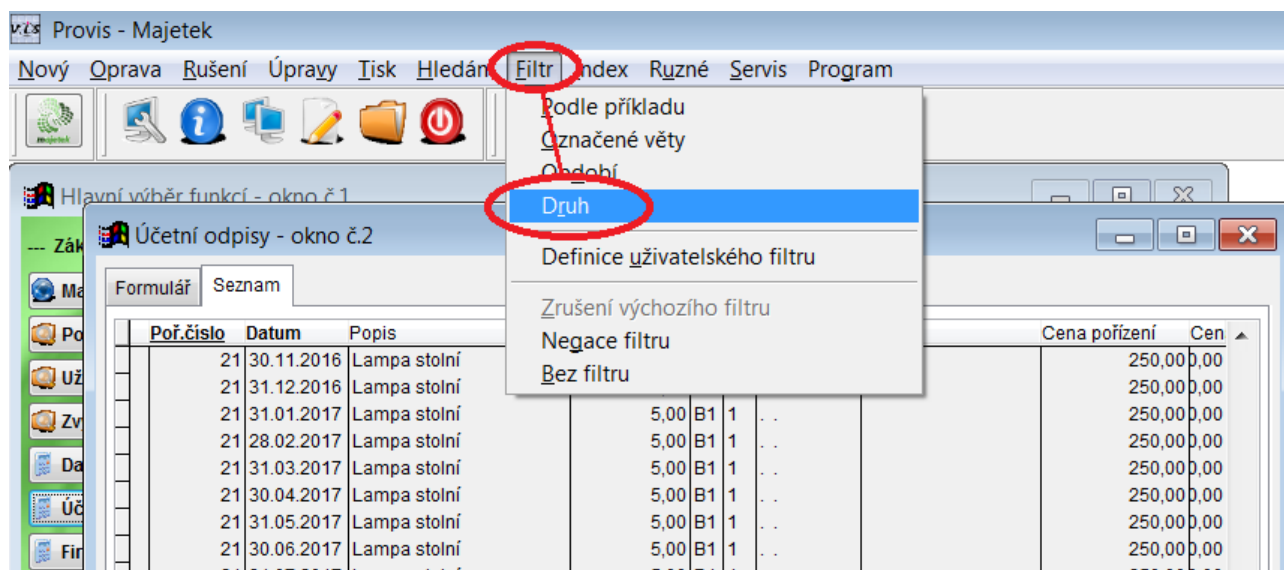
Provis - Majetek

Nový Oprava Rušení Úpravy Tisk Hledání Filtr Index Ruzné Servis Program

majetek

Hlavní výběr funkcí - okno č.1

--- Zák

Ma
Po
Už
Zv
Da
Úč
Fir

Účetní odpisy - okno č.2

Formulář Seznam

Podle příkladu
Označené věty
Období
Druh
Definice uživatelského filtru
Zrušení výchozího filtru
Negace filtru
Bez filtru

| Poř.číslo | Datum | Popis | | | | | Cena pořízení | Cen |
|---|---|---|---|---|---|---|---|---|
| 21 | 30.11.2016 | Lampa stolní | | | | | 250,00 | 0,00 |
| 21 | 31.12.2016 | Lampa stolní | | | | | 250,00 | 0,00 |
| 21 | 31.01.2017 | Lampa stolní | 5,00 | B1 | 1 | . . | 250,00 | 0,00 |
| 21 | 28.02.2017 | Lampa stolní | 5,00 | B1 | 1 | . . | 250,00 | 0,00 |
| 21 | 31.03.2017 | Lampa stolní | 5,00 | B1 | 1 | . . | 250,00 | 0,00 |
| 21 | 30.04.2017 | Lampa stolní | 5,00 | B1 | 1 | . . | 250,00 | 0,00 |
| 21 | 31.05.2017 | Lampa stolní | 5,00 | B1 | 1 | . . | 250,00 | 0,00 |
| 21 | 30.06.2017 | Lampa stolní | 5,00 | B1 | 1 | . . | 250,00 | 0,00 |